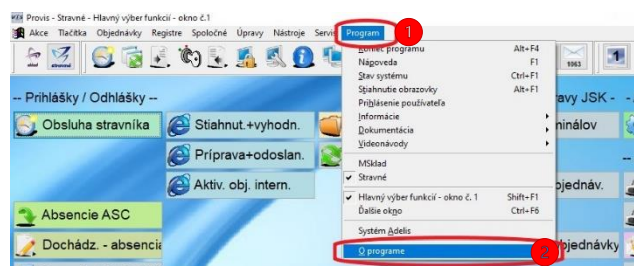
Provis - Stravné - Hlavný výber funkcií - okno č.1

Akce Tlačítka Objednávky Registre Spoločné Úpravy Nástroje Servis Program

1

-- Prihlášky / Odhlášky --

Obsluha stravníka

Stiahnut.+vyhodn.

Príprava+odoslan.

Aktiv. obj. intern.

Absencie ASC

Dochádz. - absencia

Koniec programu Alt+F4
Nápoveda F1
Stav systému Ctrl+F1
Stiahnutie obrazovky Alt+F1
Prihlásenie používateľa
Informácie
Dokumentácia
Videonávody
MSklad
Stravné
Hlavný výber funkcií - okno č. 1 Shift+F1
Ďalšie okno Ctrl+F6
Systém Adelis
O programe

2

avy JSK -

minálov

objednáv.

objednávky

1963